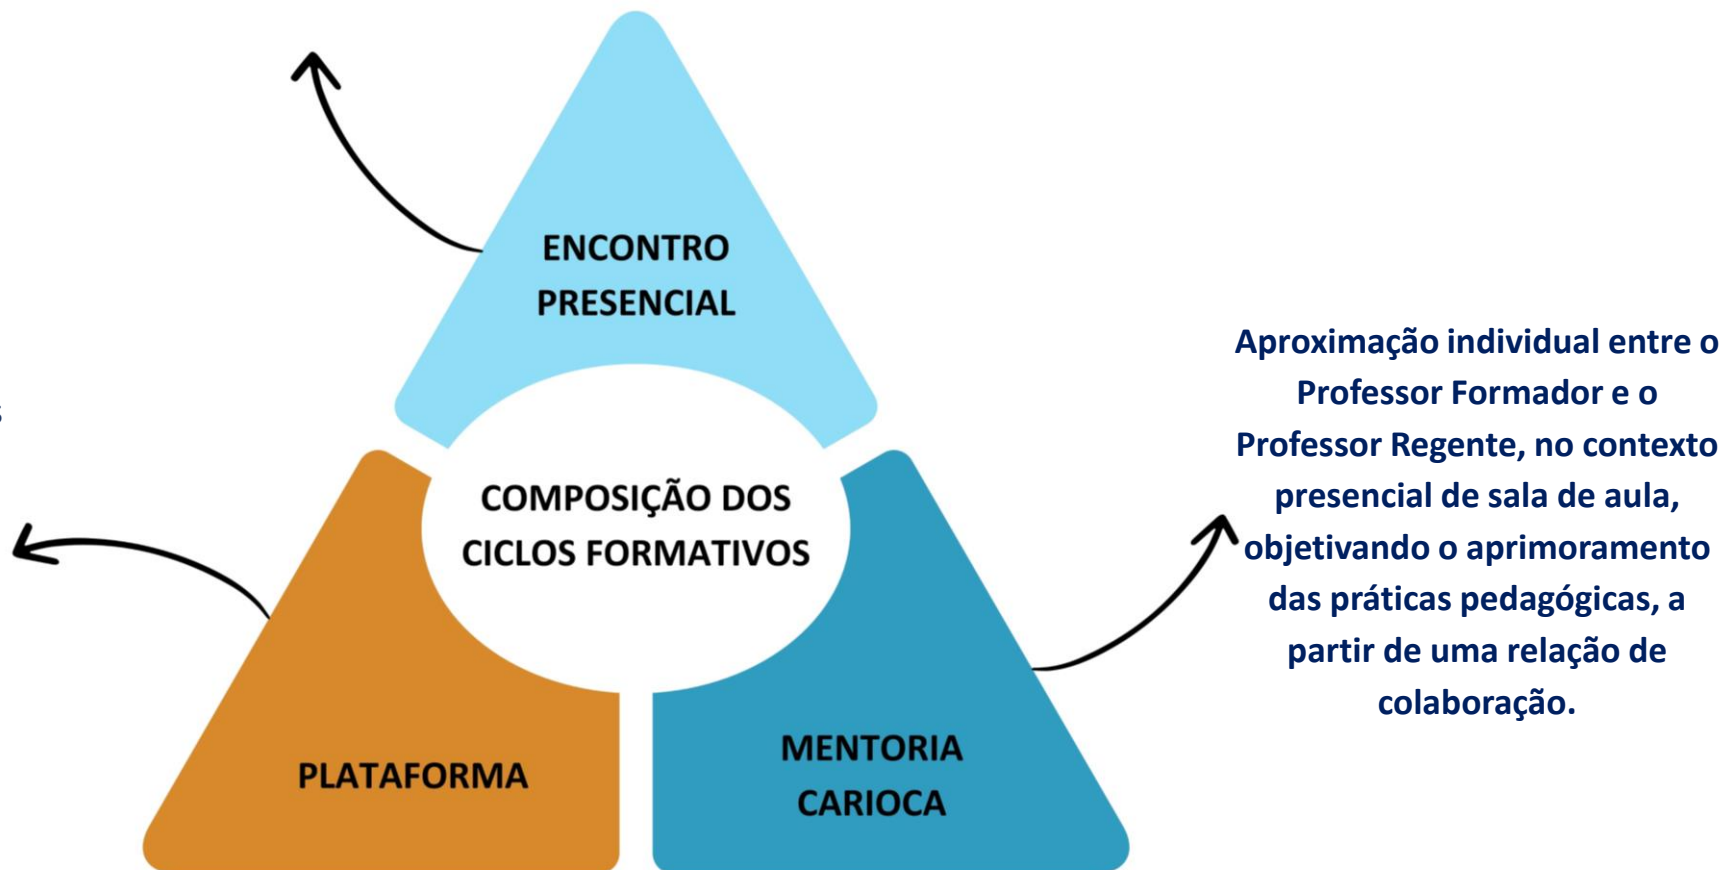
ENCONTRO PRESENCIAL

COMPOSIÇÃO DOS CICLOS FORMATIVOS

PLATAFORMA

MENTORIA CARIOCA

Aproximação individual entre o Professor Formador e o Professor Regente, no contexto presencial de sala de aula, objetivando o aprimoramento das práticas pedagógicas, a partir de uma relação de colaboração.